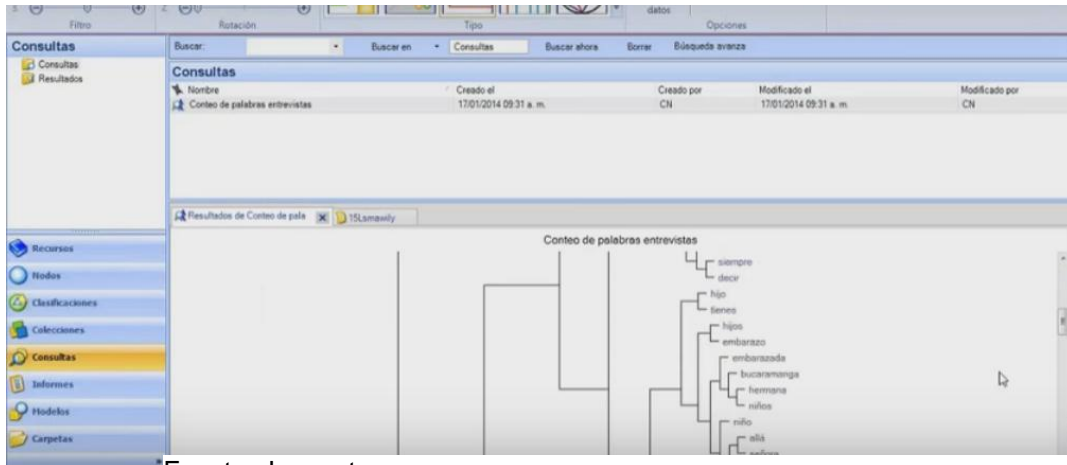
Filtro Rotación Tipo datos Opciones

Consultas
Consultas
Resultados

Buscar: Buscar en Consultas Buscar ahora Borrar Búsqueda avanza

Consultas

| Nombre | Creado el | Creado por | Modificado el | Modificado por |
|---|---|---|---|---|
| Conteo de palabras entrevistas | 17/01/2014 09:31 a. m. | CN | 17/01/2014 09:31 a. m. | CN |

Resultados de Conteo de pala 15Lsmawily

Conteo de palabras entrevistas

siempre
decir
hijo
tienes
hijos
embarazo
embarazada
bucaramanga
hermana
niños
niño
allá
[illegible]

Recursos
Nodos
Clasificaciones
Colecciones
Consultas
Informes
Modelos
Carpetas

Fuente: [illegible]